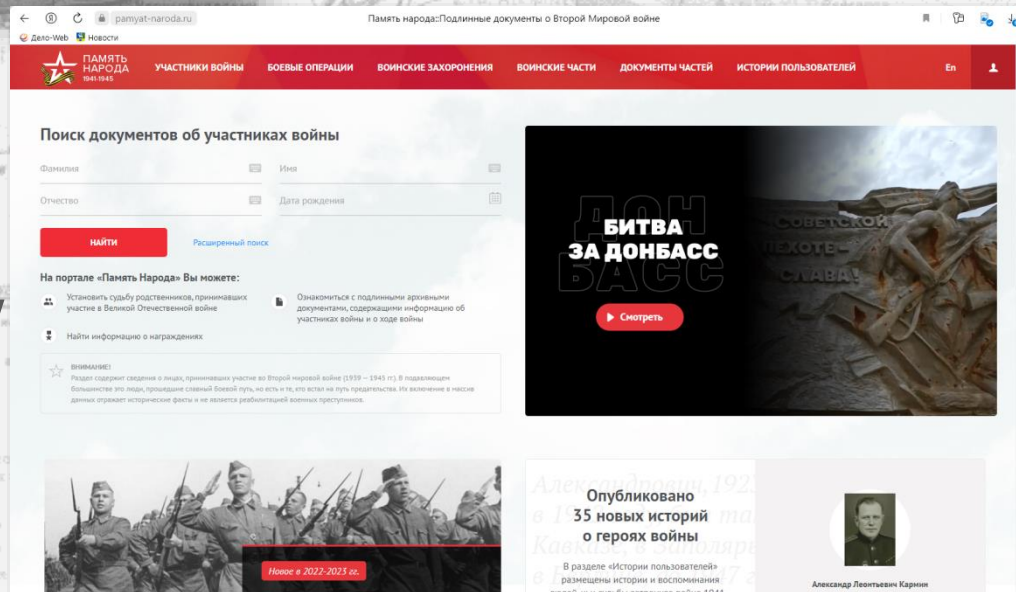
pamyat-naroda.ru

Память народа::Подлинные документы о Второй Мировой войне

Дело-Web Новости

ПАМЯТЬ НАРОДА 1941-1945

УЧАСТНИКИ ВОЙНЫ БОЕВЫЕ ОПЕРАЦИИ ВОИНСКИЕ ЗАХОРОНЕНИЯ ВОИНСКИЕ ЧАСТИ ДОКУМЕНТЫ ЧАСТЕЙ ИСТОРИИ ПОЛЬЗОВАТЕЛЕЙ En

Поиск документов об участниках войны

Фамилия

Имя

Отчество

Дата рождения

НАЙТИ

Расширенный поиск

На портале «Память Народа» Вы можете:

Установить судьбу родственников, принимавших участие в Великой Отечественной войне

Ознакомиться с подлинными архивными документами, содержащими информацию об участниках войны и о ходе войны

Найти информацию о награждениях

ВНИМАНИЕ!
Раздел содержит сведения о лицах, принимавших участие во Второй мировой войне (1939 — 1945 гг.). В подавляющем большинстве это люди, прошедшие славный боевой путь, но есть и те, кто встал на путь предательства. Их включение в массив данных отражает исторические факты и не является реабилитацией военных преступников.

ДОН БАСС

БИТВА ЗА ДОНБАСС

Смотреть

СОВЕТСКОЙ ПЕХОТЕ СЛАВА!

Новое в 2022-2023 гг.

Опубликовано 35 новых историй о героях войны

В разделе «Истории пользователей» размещены истории и воспоминания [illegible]

Александр Леонтьевич Кармин